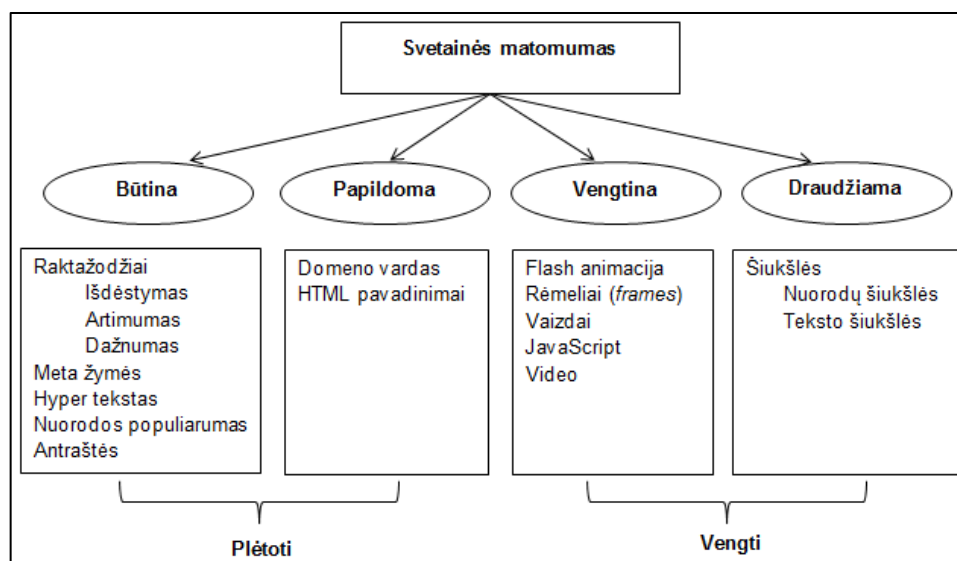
Svetainės matomumas

Būtina

Papildoma

Vengtina

Draudžiama

Raktažodžiai
Išdėstymas
Artimumas
Dažnumas
Meta žymės
Hyper tekstas
Nuorodos populiarumas
Antraštės

Domeno vardas
HTML pavadinimai

Flash animacija
Rėmeliai (*frames*)
Vaizdai
JavaScript
Video

Šiukšlės
Nuorodų šiukšlės
Teksto šiukšlės

Plėtoti

Vengti